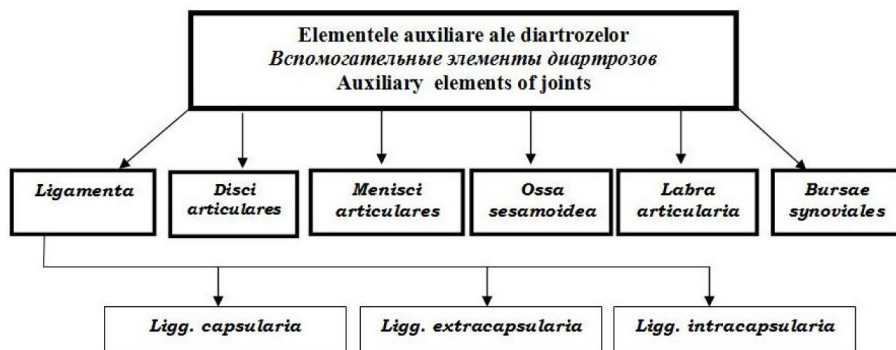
Elementele auxiliare ale diartrozelor
Вспомогательные элементы диартрозов
Auxiliary elements of joints

Ligamenta

Disci articulares

Menisci articulares

Ossa sesamoidea

Labra articularia

Bursae synoviales

Ligg. capsularia

Ligg. extracapsularia

Ligg. intracapsularia